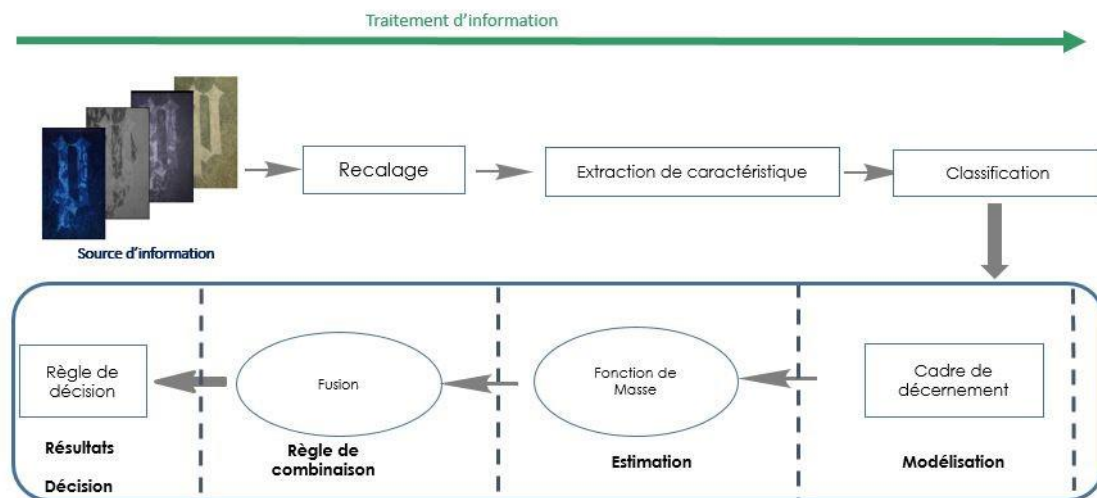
Traitement d'information

Source d'information

Recalage

Extraction de caractéristique

Classification

Règle de décision

Fusion

Fonction de Masse

Cadre de décernement

Résultats

Décision

Règle de combinaison

Estimation

Modélisation